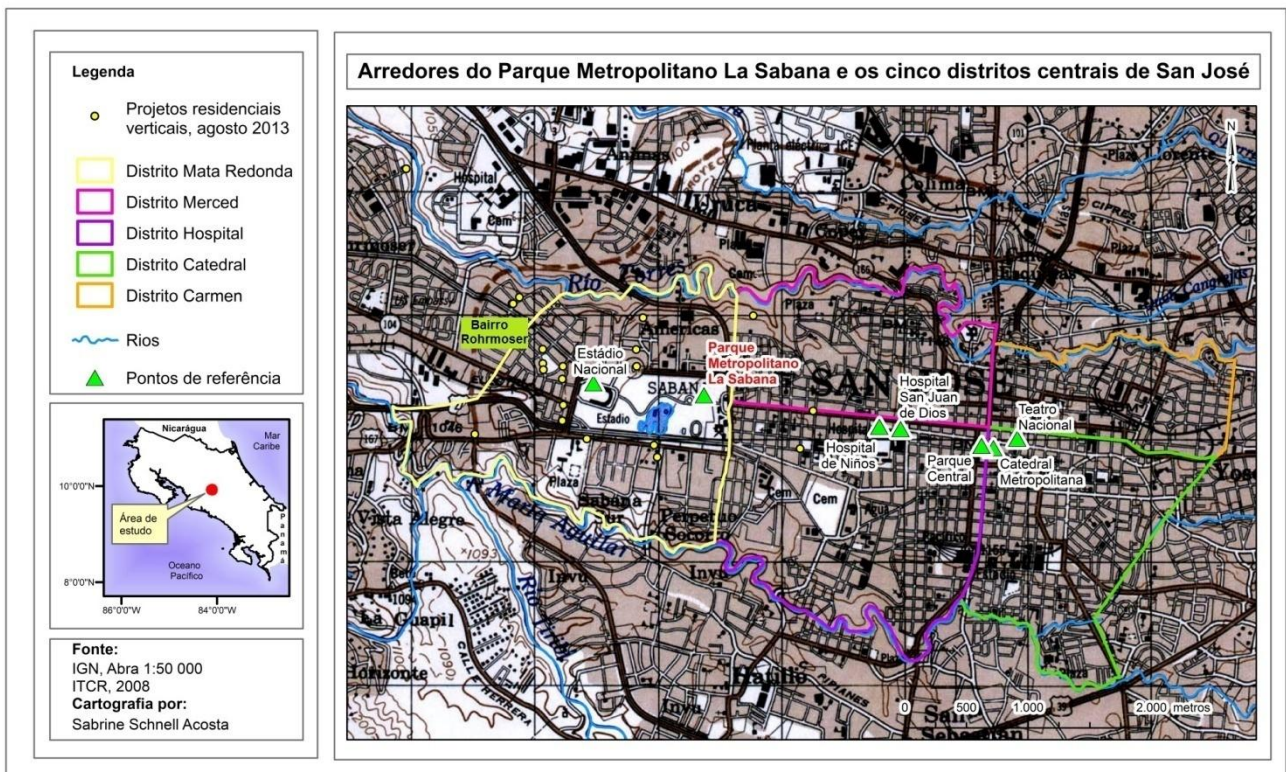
Legenda

Projetos residenciais verticais, agosto 2013

Distrito Mata Redonda

Distrito Merced

Distrito Hospital

Distrito Catedral

Distrito Carmen

Rios

Pontos de referência

Nicarágua

Mar Caribe

Panamá

10°0'0"N

Área de estudo

Oceano Pacífico

8°0'0"N

86°0'0"W

84°0'0"W

Fonte:
IGN, Abra 1:50 000
ITCR, 2008
Cartografia por:
Sabrine Schnell Acosta

Arredores do Parque Metropolitano La Sabana e os cinco distritos centrais de San José

Hospital

Cem

Planta eléctrica ICE

Uruca

Colima

Plaza

Río Torres

Cem

Plaza

Américas

104

Bairro Rohrmoser

Estádio Nacional

Parque Metropolitano La Sabana

SABANA

Estadio

Hospital San Juan de Dios

Teatro Nacional

Hospital de Niños

Parque Central

Catedral Metropolitana

Cem

Plaza

Sabana

Perpetuo Socorro

Río María Aguilar

Vista Alegre

Invu

Río Tiribí

Guapil

Hatillo

Invu

Río Cangrejos

San Sebastián

N

0

500

1.000

2.000 metros